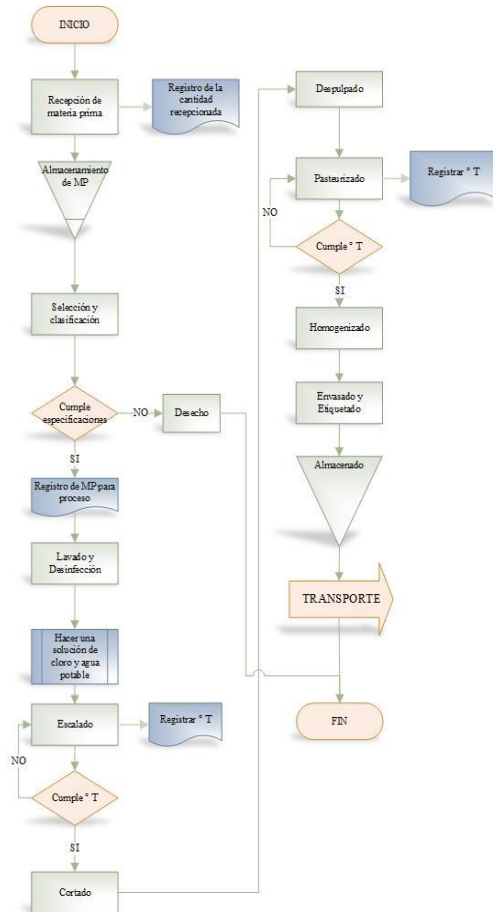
INICIO

Recepción de materia prima

Registro de la cantidad recepcionada

Almacenamiento de MP

Selección y clasificación

Cumple especificaciones

NO

Desecho

SI

Registro de MP para proceso

Lavado y Desinfección

Hacer una solución de cloro y agua potable

Escalado

Registrar ° T

NO

Cumple ° T

SI

Cortado

Despulpado

Pasteurizado

Registrar ° T

NO

Cumple ° T

SI

Homogenizado

Envasado y Etiquetado

Almacenado

TRANSPORTE

FIN